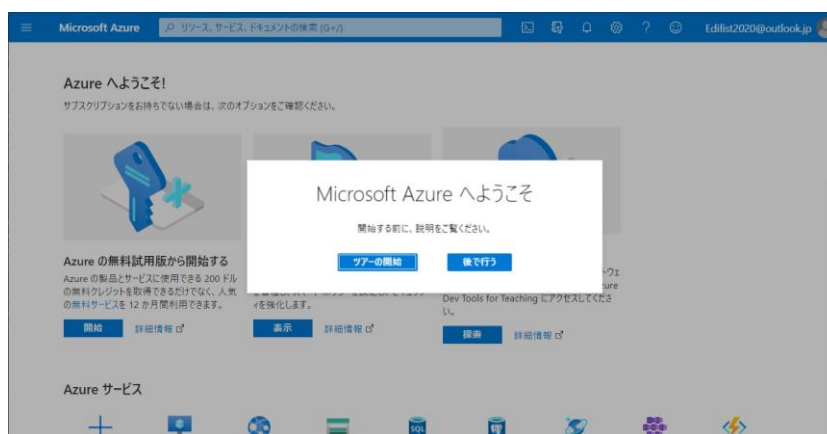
Microsoft Azure

リソース、サービス、ドキュメントの検索 (G+/)

Edifist2020@outlook.jp

Azure へようこそ!

サブスクリプションをお持ちでない場合は、次のオプションをご確認ください。

Azure の無料試用版から開始する

Azure の製品とサービスに使用できる 200 ドルの無料クレジットを取得できるだけでなく、人気の無料サービスを 12 か月間利用できます。

開始

詳細情報

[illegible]ィを強化します。

表示

詳細情報

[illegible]ウェ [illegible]ure Dev Tools for Teaching にアクセスしてください。

探索

詳細情報

Microsoft Azure へようこそ

開始する前に、説明をご覧ください。

ツアーの開始

後で行う

Azure サービス